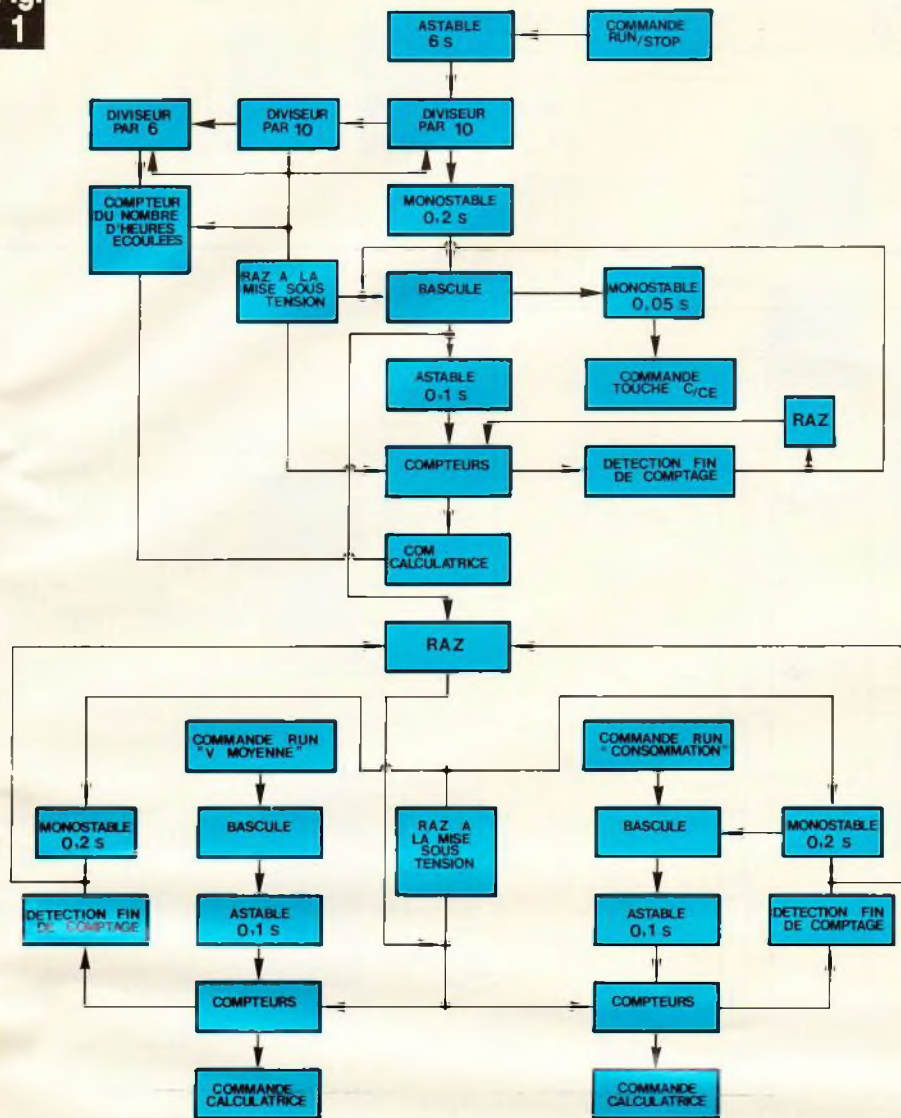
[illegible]
1

ASTABLE
6 s

COMMANDE
RUN/STOP

DIVISEUR
PAR 6

DIVISEUR
PAR 10

DIVISEUR
PAR 10

COMPTEUR
DU NOMBRE
D'HEURES
ECOULEES

MONOSTABLE
0,2 s

RAZ A LA
MISE SOUS
TENSION

BASCULE

MONOSTABLE
0,05 s

ASTABLE
0,1 s

COMMANDE
TOUCHE C/CE

RAZ

COMPTEURS

DETECTION FIN
DE COMPTAGE

COM
CALCULATRICE

RAZ

COMMANDE RUN
"V MOYENNE"

COMMANDE RUN
"CONSOMMATION"

MONOSTABLE
0,2 s

BASCULE

RAZ A
LA MISE
SOUS
TENSION

BASCULE

MONOSTABLE
0,2 s

DETECTION FIN
DE COMPTAGE

ASTABLE
0,1 s

ASTABLE
0,1 s

DETECTION FIN
DE COMPTAGE

COMPTEURS

COMPTEURS

COMMANDE
CALCULATRICE

COMMANDE
CALCULATRICE